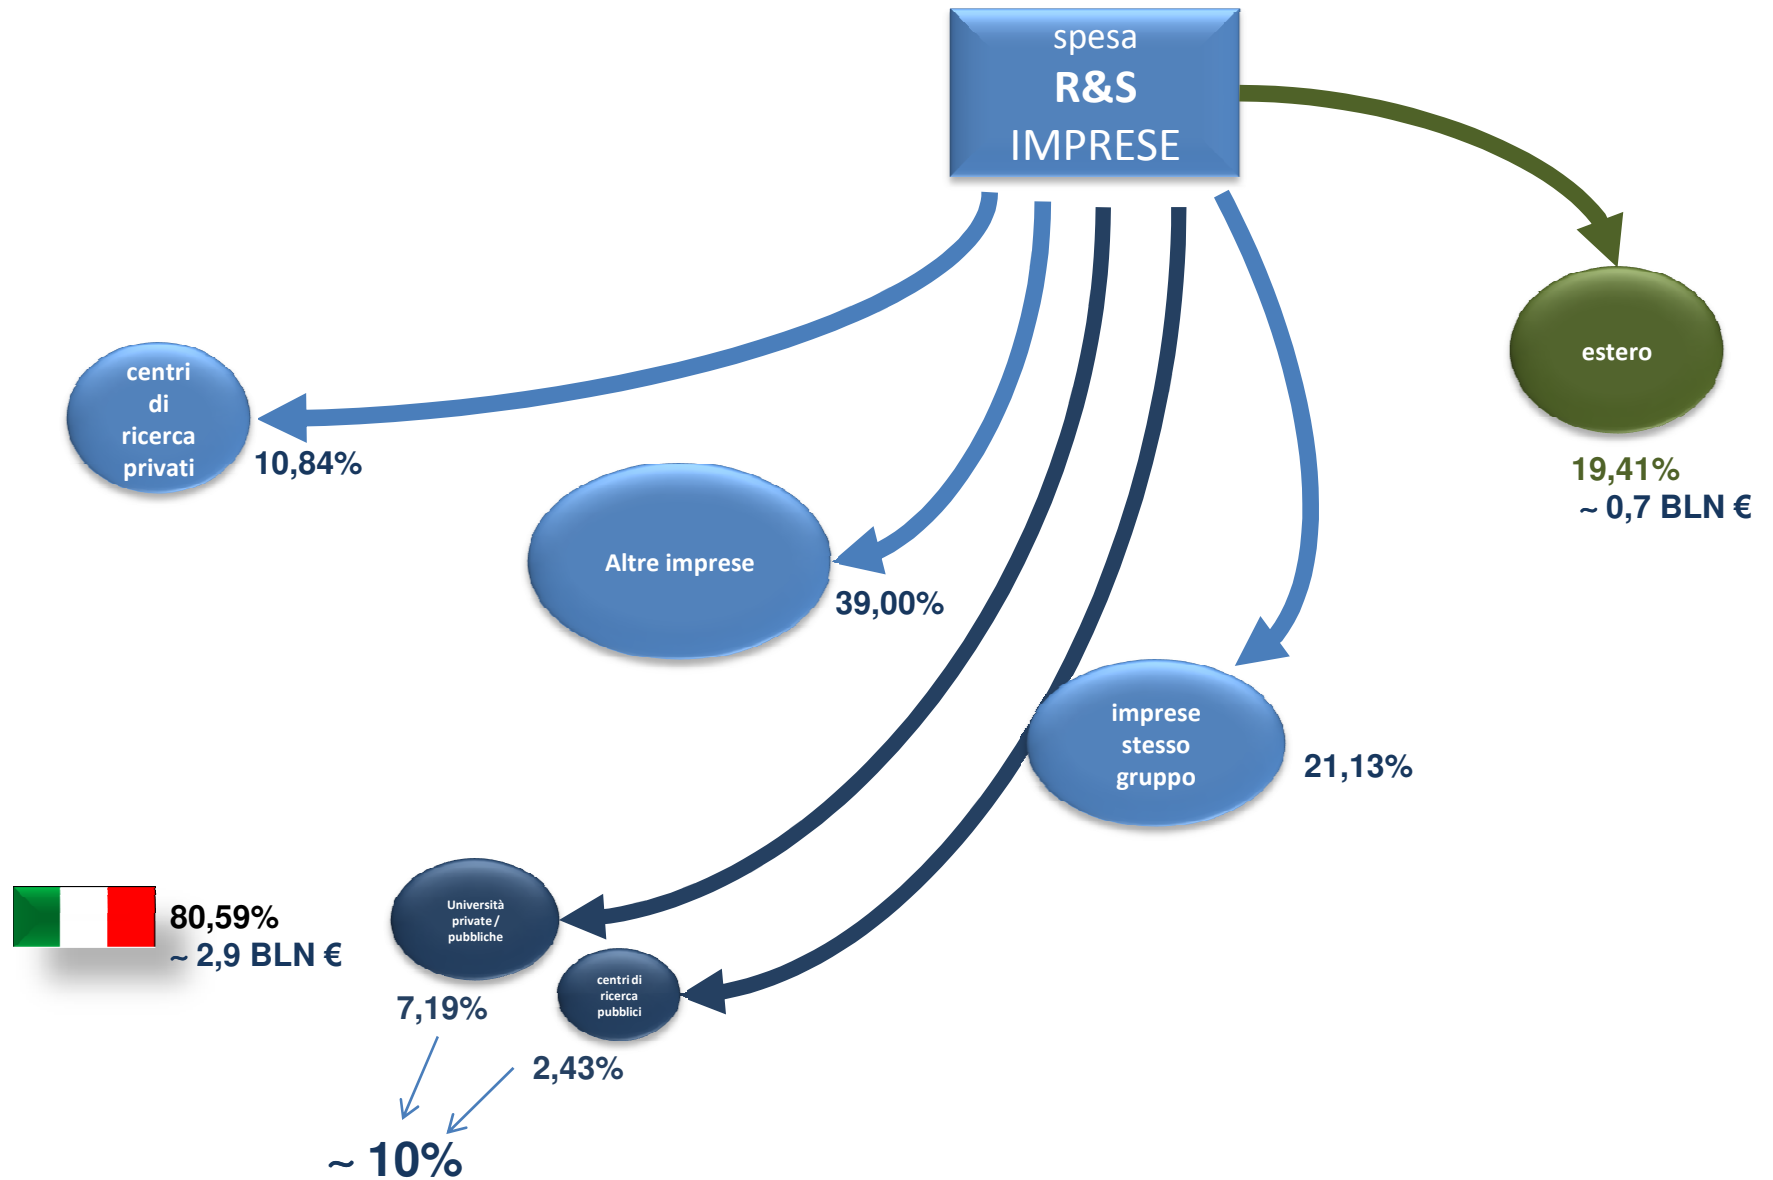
spesa
R&S
IMPRESE

estero
19,41%
~ 0,7 BLN €

centri di ricerca privati
10,84%

Altre imprese
39,00%

imprese stesso gruppo
21,13%

80,59%
~ 2,9 BLN €

Università private / pubbliche
7,19%

centri di ricerca pubblici
2,43%

~ 10%